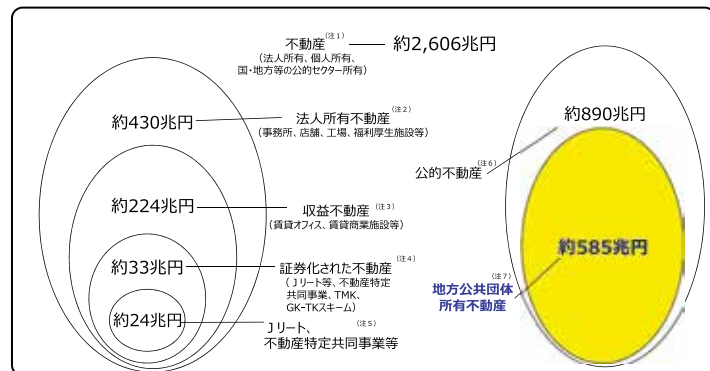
不動産$^{(注1)}$ 約2,606兆円
（法人所有、個人所有、国・地方等の公的セクター所有）

約430兆円 法人所有不動産$^{(注2)}$
（事務所、店舗、工場、福利厚生施設等）

約224兆円 収益不動産$^{(注3)}$
（賃貸オフィス、賃貸商業施設等）

約33兆円 証券化された不動産$^{(注4)}$
（Ｊリート等、不動産特定共同事業、TMK、GK-TKスキーム）

約24兆円 Ｊリート、不動産特定共同事業等$^{(注5)}$

約890兆円

公的不動産$^{(注6)}$

約585兆円

地方公共団体所有不動産$^{(注7)}$